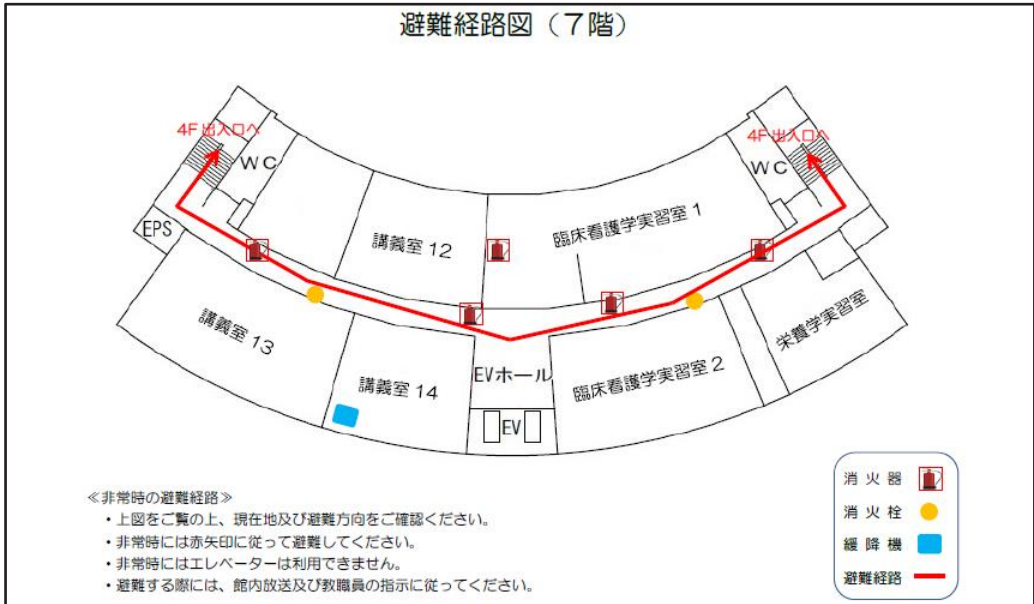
避難経路図（７階）

4F 出入口へ

4F 出入口へ

ＷＣ

ＷＣ

EPS

講義室 12

臨床看護学実習室 1

講義室 13

講義室 14

EVホール

EV

臨床看護学実習室 2

栄養学実習室

≪非常時の避難経路≫
・上図をご覧の上、現在地及び避難方向をご確認ください。
・非常時には赤矢印に従って避難してください。
・非常時にはエレベーターは利用できません。
・避難する際には、館内放送及び教職員の指示に従ってください。

消火器
消火栓
緩降機
避難経路